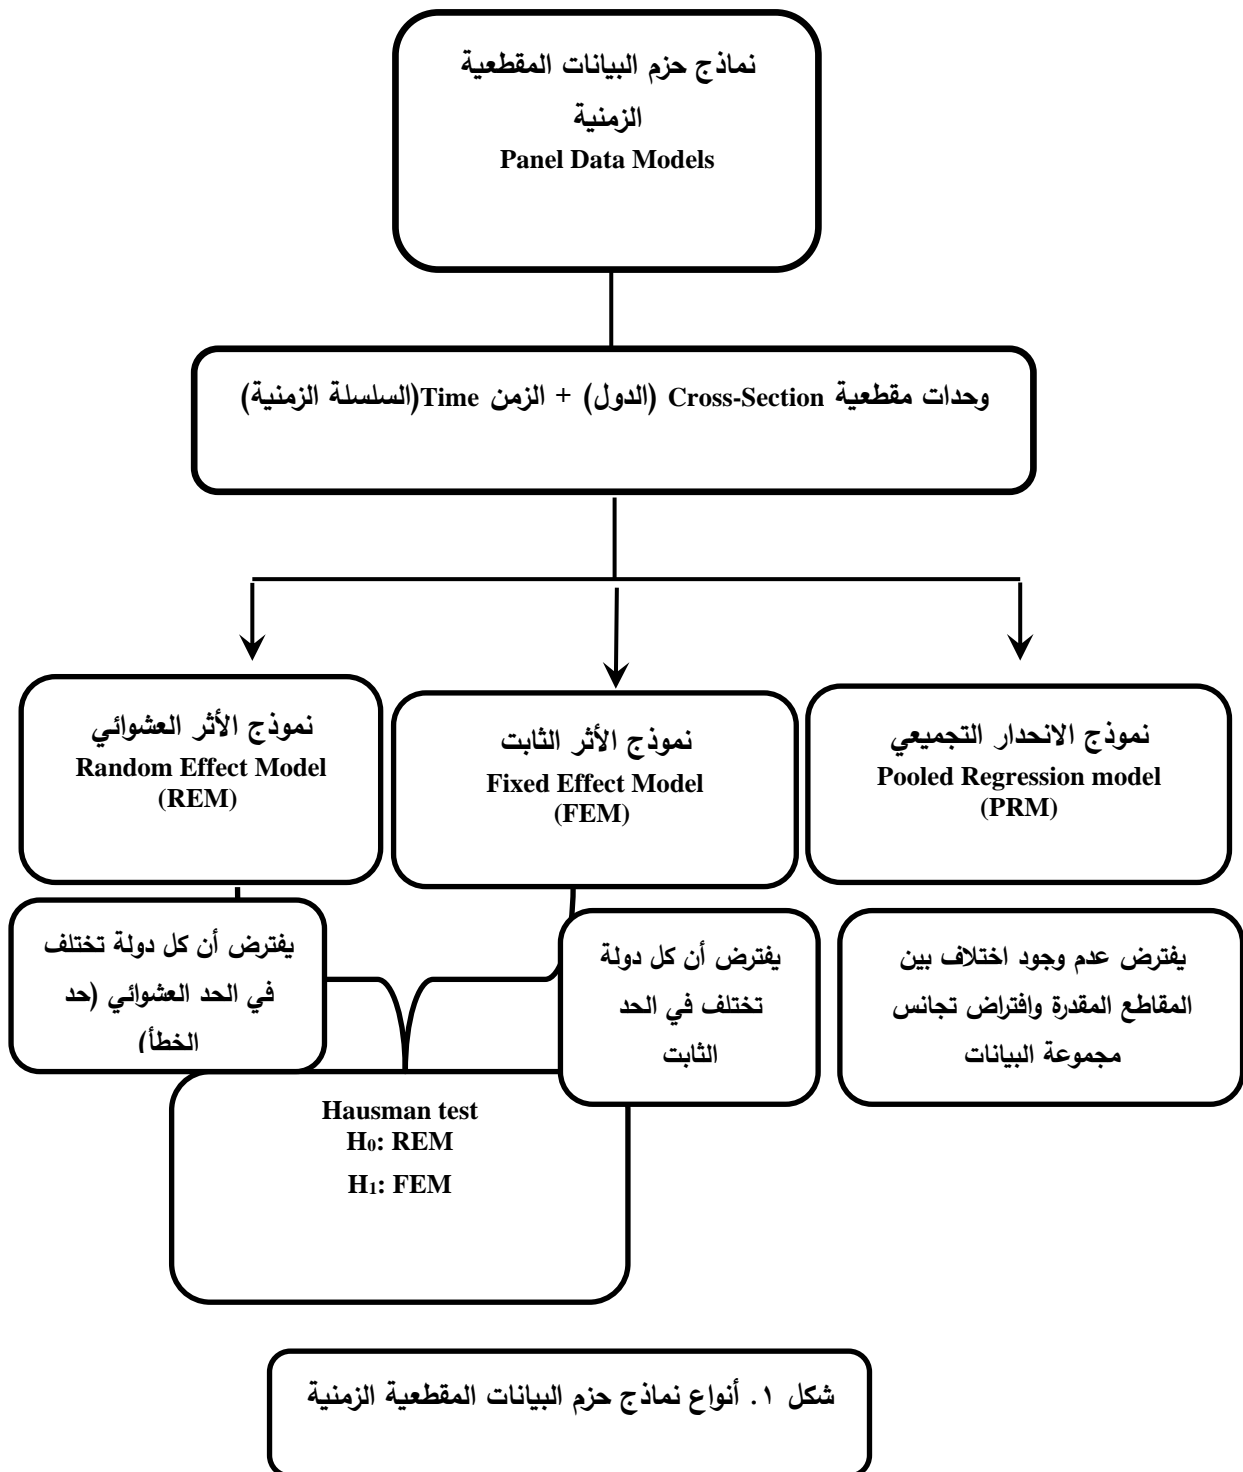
نماذج حزم البيانات المقطعية الزمنية
Panel Data Models

وحدات مقطعية Cross-Section (الدول) + الزمن Time(السلسلة الزمنية)

نموذج الانحدار التجميعي
Pooled Regression model
(PRM)

نموذج الأثر الثابت
Fixed Effect Model
(FEM)

نموذج الأثر العشوائي
Random Effect Model
(REM)

يفترض عدم وجود اختلاف بين المقاطع المقدرة وافتراض تجانس مجموعة البيانات

يفترض أن كل دولة تختلف في الحد الثابت

يفترض أن كل دولة تختلف في الحد العشوائي (حد الخطأ)

Hausman test
$H_0$: REM
$H_1$: FEM

شكل ١. أنواع نماذج حزم البيانات المقطعية الزمنية